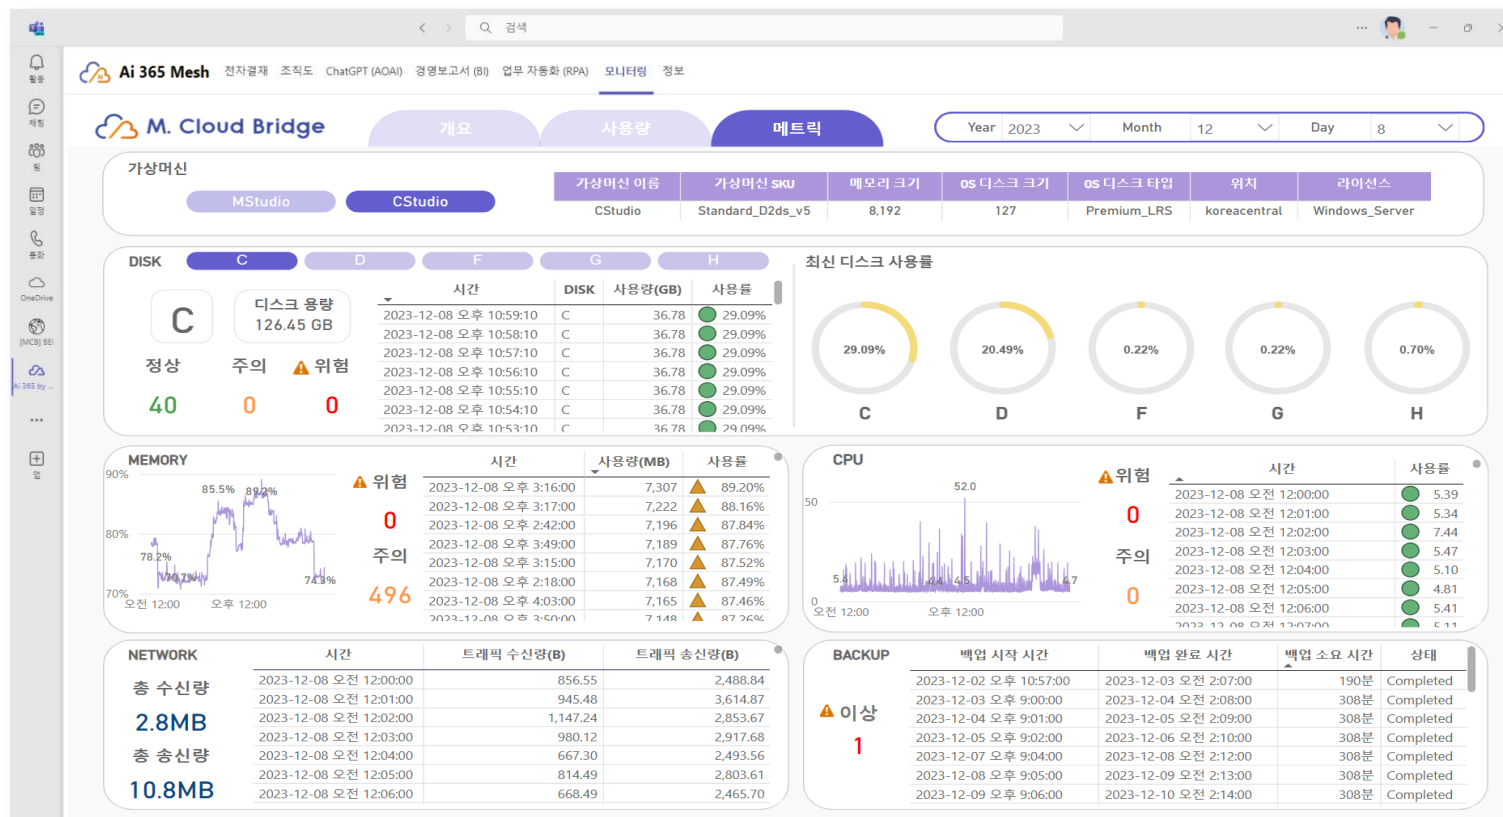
검색

활동
채팅
팀
일정
통화
OneDrive
[MCB] BEI
Ai 365 by ...
앱

Ai 365 Mesh 전자결재 조직도 ChatGPT (AOAI) 경영보고서 (BI) 업무 자동화 (RPA) 모니터링 정보

M. Cloud Bridge

개요 사용량 메트릭

Year 2023 Month 12 Day 8

가상머신

MStudio CStudio

| 가상머신 이름 | 가상머신 SKU | 메모리 크기 | OS 디스크 크기 | OS 디스크 타입 | 위치 | 라이선스 |
|---|---|---|---|---|---|---|
| CStudio | Standard_D2ds_v5 | 8,192 | 127 | Premium_LRS | koreacentral | Windows_Server |

DISK C D F G H

C
디스크 용량 126.45 GB
정상 40
주의 0
위험 0

| 시간 | DISK | 사용량(GB) | 사용률 |
|---|---|---|---|
| 2023-12-08 오후 10:59:10 | C | 36.78 | 29.09% |
| 2023-12-08 오후 10:58:10 | C | 36.78 | 29.09% |
| 2023-12-08 오후 10:57:10 | C | 36.78 | 29.09% |
| 2023-12-08 오후 10:56:10 | C | 36.78 | 29.09% |
| 2023-12-08 오후 10:55:10 | C | 36.78 | 29.09% |
| 2023-12-08 오후 10:54:10 | C | 36.78 | 29.09% |
| 2023-12-08 오후 10:53:10 | C | 36.78 | 29.09% |

최신 디스크 사용률

29.09% C
20.49% D
0.22% F
0.22% G
0.70% H

MEMORY
90% 80% 70%
85.5% 89.2% 78.2% 70.7% 74.3%
오전 12:00 오후 12:00

위험 0
주의 496

| 시간 | 사용량(MB) | 사용률 |
|---|---|---|
| 2023-12-08 오후 3:16:00 | 7,307 | 89.20% |
| 2023-12-08 오후 3:17:00 | 7,222 | 88.16% |
| 2023-12-08 오후 2:42:00 | 7,196 | 87.84% |
| 2023-12-08 오후 3:49:00 | 7,189 | 87.76% |
| 2023-12-08 오후 3:15:00 | 7,170 | 87.52% |
| 2023-12-08 오후 2:18:00 | 7,168 | 87.49% |
| 2023-12-08 오후 4:03:00 | 7,165 | 87.46% |
| 2023-12-08 오후 3:50:00 | 7,148 | 87.26% |

CPU
50 0
52.0 5.4 4.4 4.5 4.7
오전 12:00 오후 12:00

위험 0
주의 0

| 시간 | 사용률 |
|---|---|
| 2023-12-08 오전 12:00:00 | 5.39 |
| 2023-12-08 오전 12:01:00 | 5.34 |
| 2023-12-08 오전 12:02:00 | 7.44 |
| 2023-12-08 오전 12:03:00 | 5.47 |
| 2023-12-08 오전 12:04:00 | 5.10 |
| 2023-12-08 오전 12:05:00 | 4.81 |
| 2023-12-08 오전 12:06:00 | 5.41 |
| 2023-12-08 오전 12:07:00 | 5.11 |

NETWORK
총 수신량 2.8MB
총 송신량 10.8MB

| 시간 | 트래픽 수신량(B) | 트래픽 송신량(B) |
|---|---|---|
| 2023-12-08 오전 12:00:00 | 856.55 | 2,488.84 |
| 2023-12-08 오전 12:01:00 | 945.48 | 3,614.87 |
| 2023-12-08 오전 12:02:00 | 1,147.24 | 2,853.67 |
| 2023-12-08 오전 12:03:00 | 980.12 | 2,917.68 |
| 2023-12-08 오전 12:04:00 | 667.30 | 2,493.56 |
| 2023-12-08 오전 12:05:00 | 814.49 | 2,803.61 |
| 2023-12-08 오전 12:06:00 | 668.49 | 2,465.70 |

BACKUP
이상 1

| 백업 시작 시간 | 백업 완료 시간 | 백업 소요 시간 | 상태 |
|---|---|---|---|
| 2023-12-02 오후 10:57:00 | 2023-12-03 오전 2:07:00 | 190분 | Completed |
| 2023-12-03 오후 9:00:00 | 2023-12-04 오전 2:08:00 | 308분 | Completed |
| 2023-12-04 오후 9:01:00 | 2023-12-05 오전 2:09:00 | 308분 | Completed |
| 2023-12-05 오후 9:02:00 | 2023-12-06 오전 2:10:00 | 308분 | Completed |
| 2023-12-07 오후 9:04:00 | 2023-12-08 오전 2:12:00 | 308분 | Completed |
| 2023-12-08 오후 9:05:00 | 2023-12-09 오전 2:13:00 | 308분 | Completed |
| 2023-12-09 오후 9:06:00 | 2023-12-10 오전 2:14:00 | 308분 | Completed |